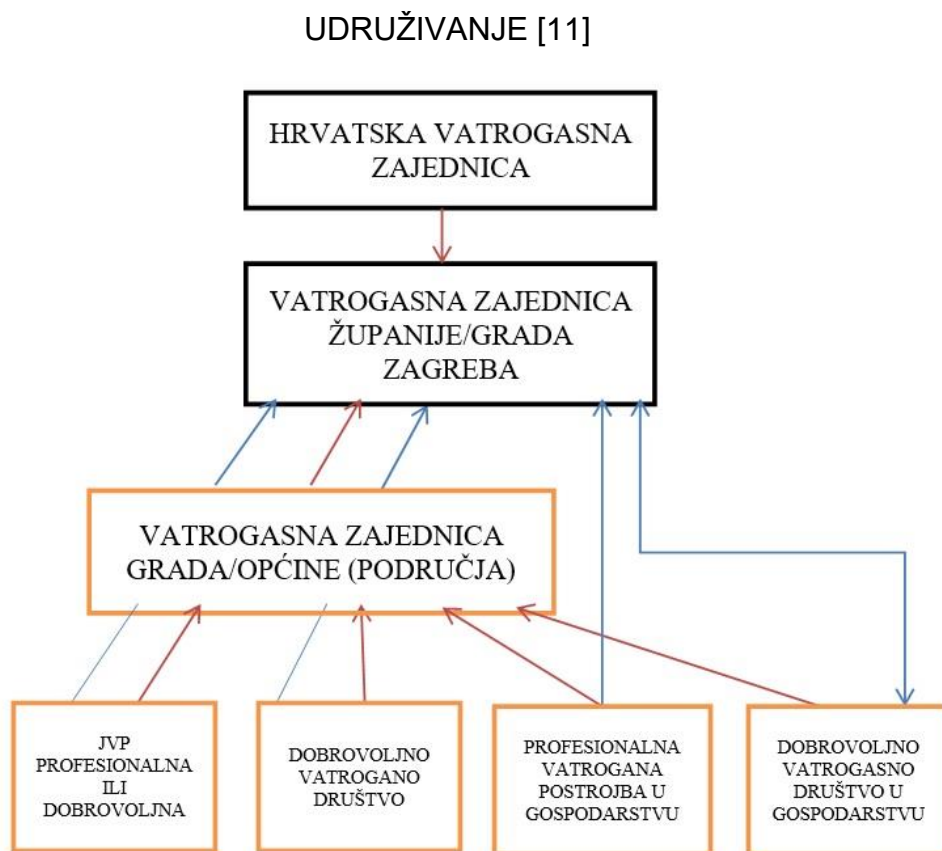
UDRUŽIVANJE [11]

HRVATSKA VATROGASNA ZAJEDNICA

VATROGASNA ZAJEDNICA ŽUPANIJE/GRADA ZAGREBA

VATROGASNA ZAJEDNICA GRADA/OPĆINE (PODRUČJA)

JVP PROFESIONALNA ILI DOBROVOLJNA

DOBROVOLJNO VATROGANO DRUŠTVO

PROFESIONALNA VATROGANA POSTROJBA U GOSPODARSTVU

DOBROVOLJNO VATROGASNO DRUŠTVO U GOSPODARSTVU